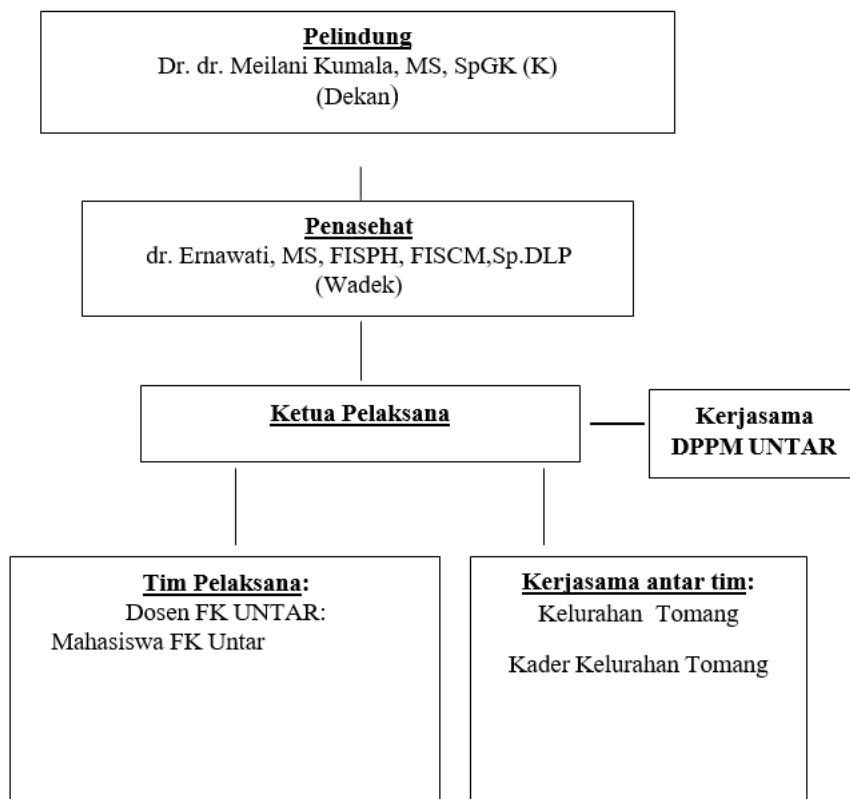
Pelindung
Dr. dr. Meilani Kumala, MS, SpGK (K)
(Dekan)

Penasehat
dr. Ernawati, MS, FISPH, FISCM,Sp.DLP
(Wadek)

Ketua Pelaksana

Kerjasama
DPPM UNTAR

Tim Pelaksana:
Dosen FK UNTAR:
Mahasiswa FK Untar

Kerjasama antar tim:
Kelurahan Tomang

Kader Kelurahan Tomang